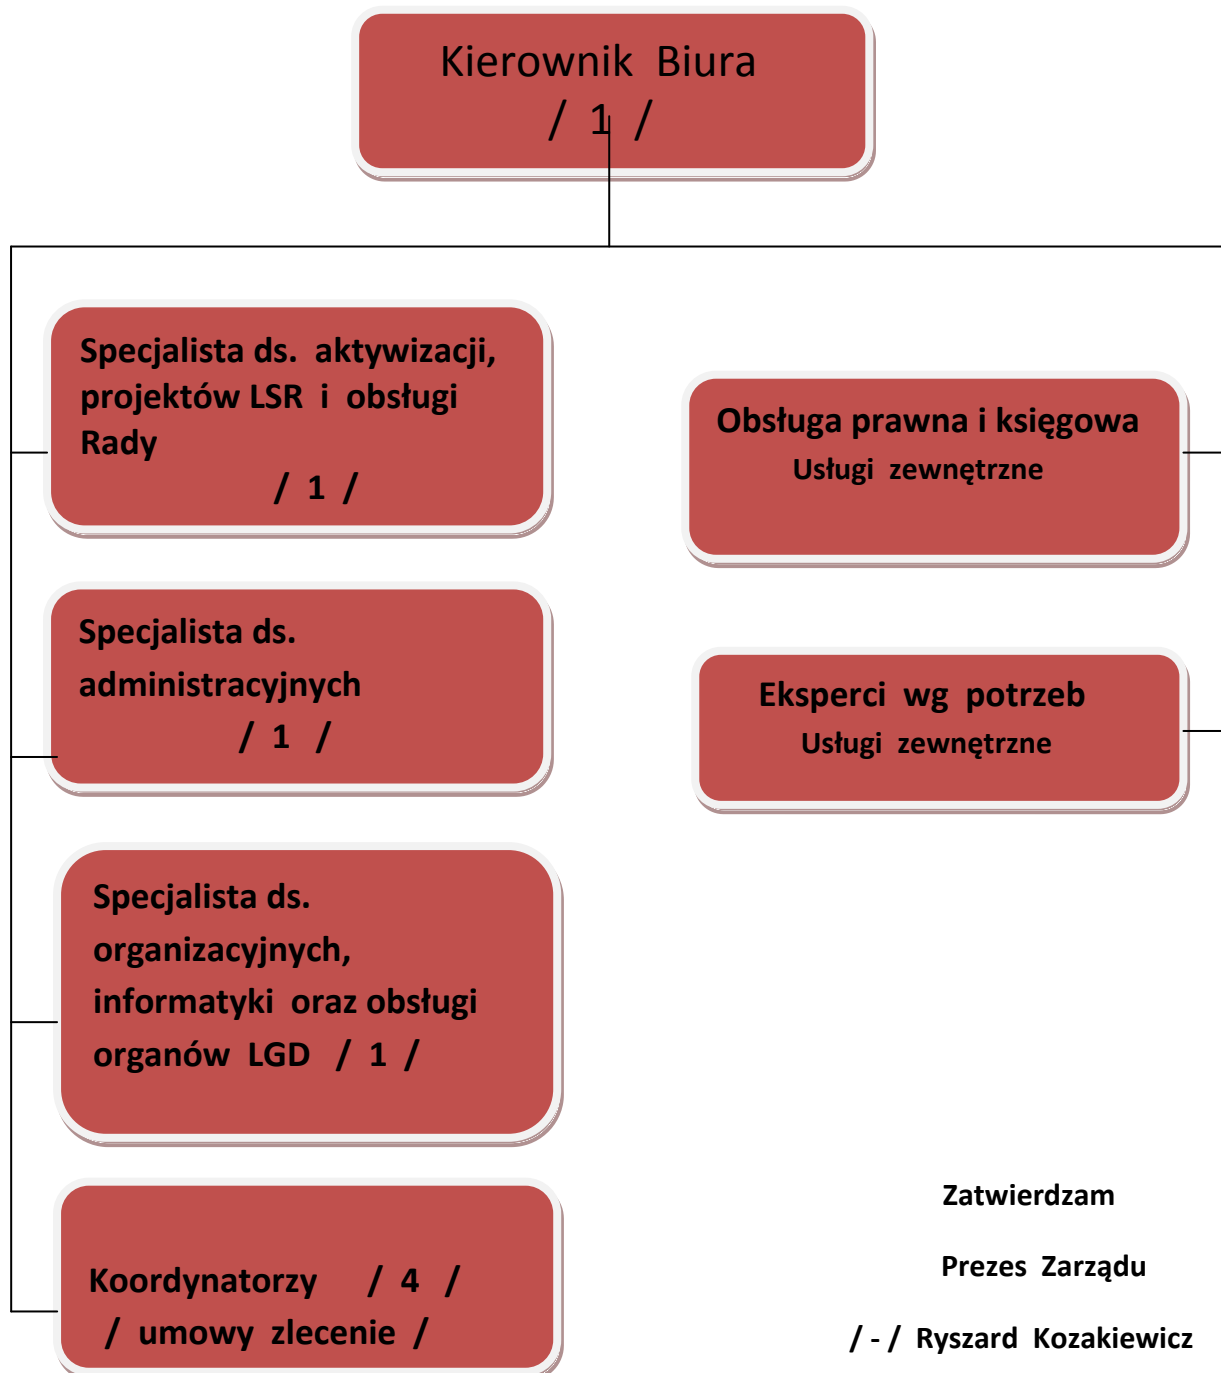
Kierownik Biura
/ 1 /

Specjalista ds. aktywizacji, projektów LSR i obsługi Rady
/ 1 /

Obsługa prawna i księgowa
Usługi zewnętrzne

Specjalista ds. administracyjnych
/ 1 /

Eksperci wg potrzeb
Usługi zewnętrzne

Specjalista ds. organizacyjnych, informatyki oraz obsługi organów LGD / 1 /

Koordynatorzy / 4 /
/ umowy zlecenie /

Zatwierdzam

Prezes Zarządu

/ - / Ryszard Kozakiewicz